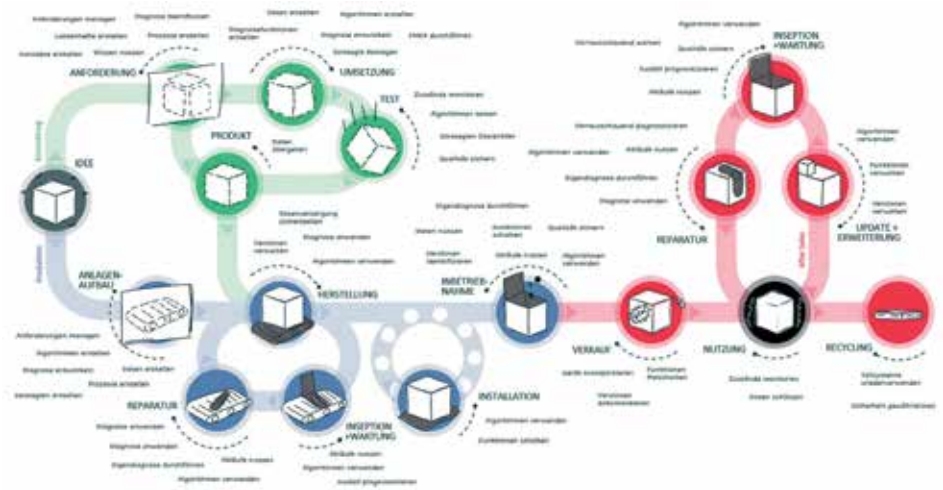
ANFORDERUNG

UMSETZUNG

TEST

PRODUKT

IDEE

ANLAGEN-AUFBAU

HERSTELLUNG

INBETRIEB-NAHME

INSTALLATION

REPARATUR

INSPEKTION +WARTUNG

VERKAUF

NUTZUNG

RECYCLING

REPARATUR

UPDATE + ERWEITERUNG

INSPEKTION +WARTUNG

Anforderungen managen

Diagnose bereitstellen

Daten erstellen

Algorithmen erstellen

Prozesse erstellen

Wissen nutzen

Strategie festlegen

Qualität sichern

Daten erstellen

Algorithmen verwenden

Diagnose anwenden

Funktionen verwenden

Algorithmen verwenden

Qualität sichern

Attribute nutzen

Diagnose anwenden

Algorithmen verwenden

Funktionen verwenden

Daten einholen

Algorithmen verwenden

Funktionen schalten

Qualität sichern

Daten erheben